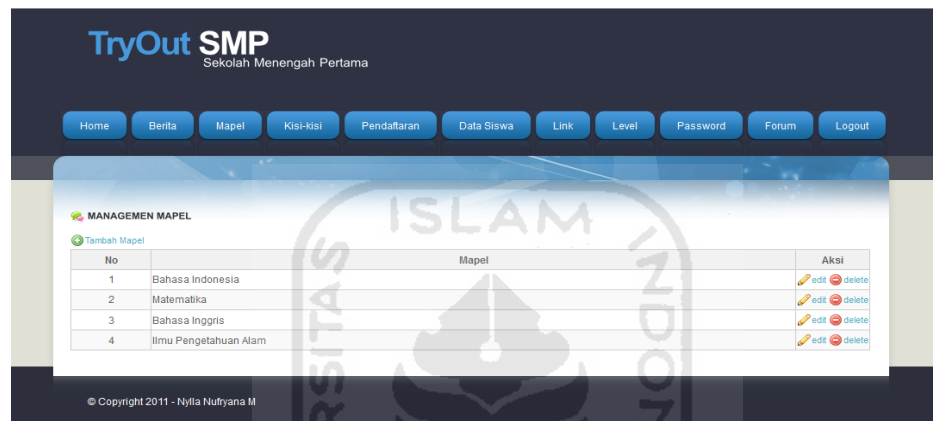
TryOut SMP
Sekolah Menengah Pertama

Home Berita Mapel Kisi-kisi Pendaftaran Data Siswa Link Level Password Forum Logout

ISLAM

MANAGEMEN MAPEL

Tambah Mapel

| No | Mapel | Aksi |
|---|---|---|
| 1 | Bahasa Indonesia | edit delete |
| 2 | Matematika | edit delete |
| 3 | Bahasa Inggris | edit delete |
| 4 | Ilmu Pengetahuan Alam | edit delete |

© Copyright 2011 - Nylla Nufryana M